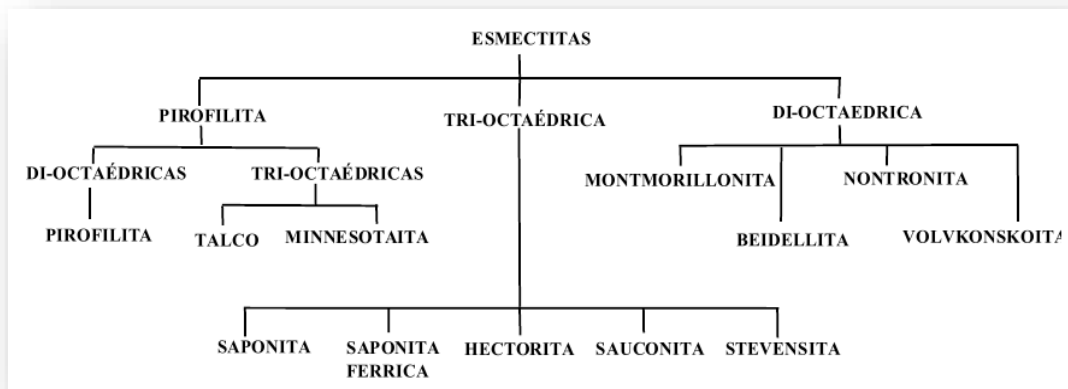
ESMECTITAS

PIROFILITA

TRI-OCTAÉDRICA

DI-OCTAEDRICA

DI-OCTAÉDRICAS

TRI-OCTAÉDRICAS

MONTMORILLONITA

NONTRONITA

PIROFILITA

TALCO

MINNESOTAITA

BEIDELLITA

VOLVKONSKOITA

SAPONITA

SAPONITA FERRICA

HECTORITA

SAUCONITA

STEVENSITA